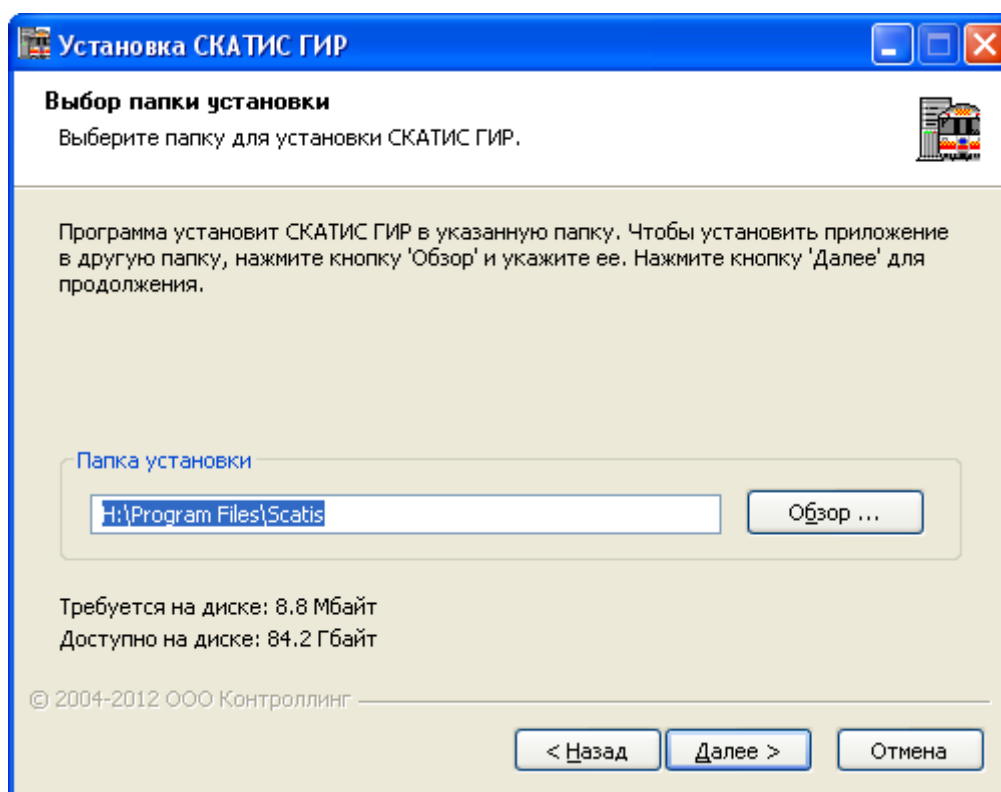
Установка СКАТИС ГИР

Выбор папки установки

Выберите папку для установки СКАТИС ГИР.

Программа установит СКАТИС ГИР в указанную папку. Чтобы установить приложение в другую папку, нажмите кнопку 'Обзор' и укажите ее. Нажмите кнопку 'Далее' для продолжения.

Папка установки

H:\Program Files\Scatis

Обзор ...

Требуется на диске: 8.8 Мбайт

Доступно на диске: 84.2 Гбайт

© 2004-2012 ООО Контроллинг

< Назад

Далее >

Отмена